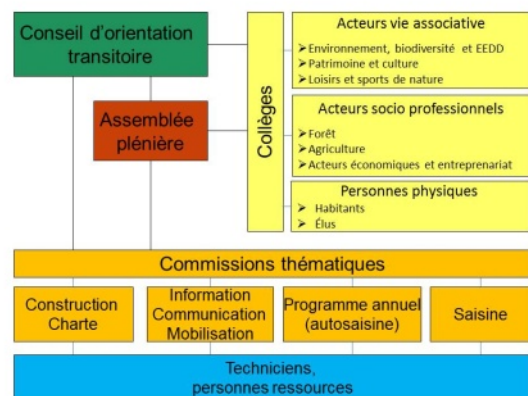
Conseil d'orientation transitoire

Assemblée plénière

Collèges

Acteurs vie associative
➢Environnement, biodiversité et EEDD
➢Patrimoine et culture
➢Loisirs et sports de nature

Acteurs socio professionnels
➢Forêt
➢Agriculture
➢Acteurs économiques et entreprenariat

Personnes physiques
➢ Habitants
➢ Élus

Commissions thématiques

Construction Charte

Information Communication Mobilisation

Programme annuel (autosaisine)

Saisine

Techniciens, personnes ressources